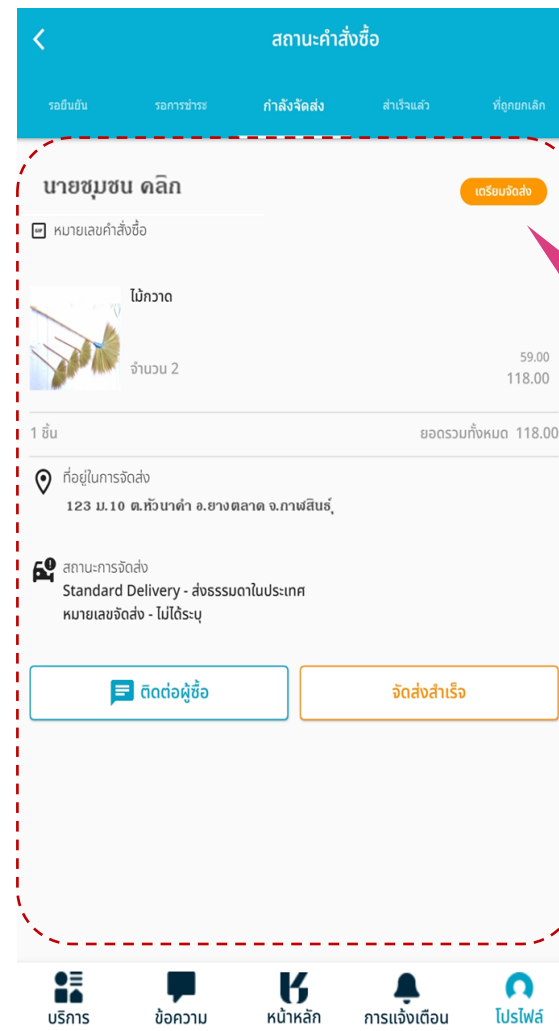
สถานะคำสั่งซื้อ

รอยืนยัน
รอการชำระ
กำลังจัดส่ง
สำเร็จแล้ว
ที่ถูกยกเลิก

นายชุมชน คลิก
เตรียมจัดส่ง

หมายเลขคำสั่งซื้อ

ไม้กวาด
จำนวน 2
59.00
118.00

1 ชิ้น
ยอดรวมทั้งหมด 118.00

ที่อยู่ในการจัดส่ง
123 ม.10 ต.หัวนาคำ อ.ยางตลาด จ.กาฬสินธุ์

สถานะการจัดส่ง
Standard Delivery - ส่งธรรมดาในประเทศ
หมายเลขจัดส่ง - ไม่ได้ระบุ

ติดต่อผู้ซื้อ
จัดส่งสำเร็จ

บริการ
ข้อความ
หน้าหลัก
การแจ้งเตือน
โปรไฟล์